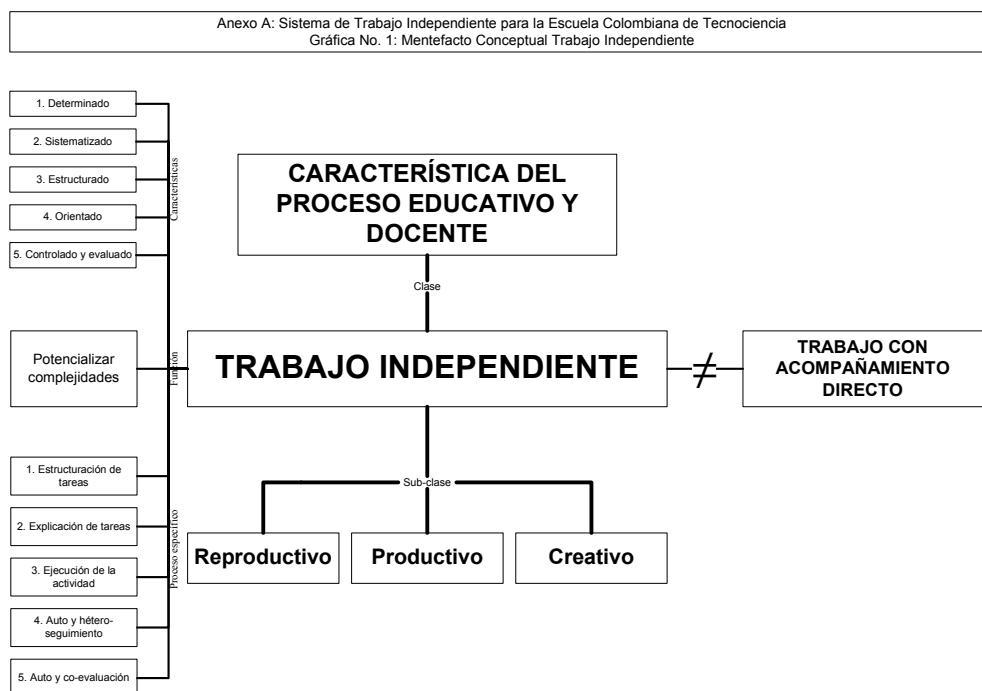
Anexo A: Sistema de Trabajo Independiente para la Escuela Colombiana de Tecnociencia
Gráfica No. 1: Mentefacto Conceptual Trabajo Independiente

1. Determinado

2. Sistematizado

3. Estructurado

4. Orientado

5. Controlado y evaluado

Características

CARACTERÍSTICA DEL PROCESO EDUCATIVO Y DOCENTE

Clase

Potencializar complejidades

Función

TRABAJO INDEPENDIENTE

$\neq$

TRABAJO CON ACOMPAÑAMIENTO DIRECTO

1. Estructuración de tareas

2. Explicación de tareas

3. Ejecución de la actividad

4. Auto y hétero-seguimiento

5. Auto y co-evaluación

Proceso específico

Sub-clase

Reproductivo

Productivo

Creativo